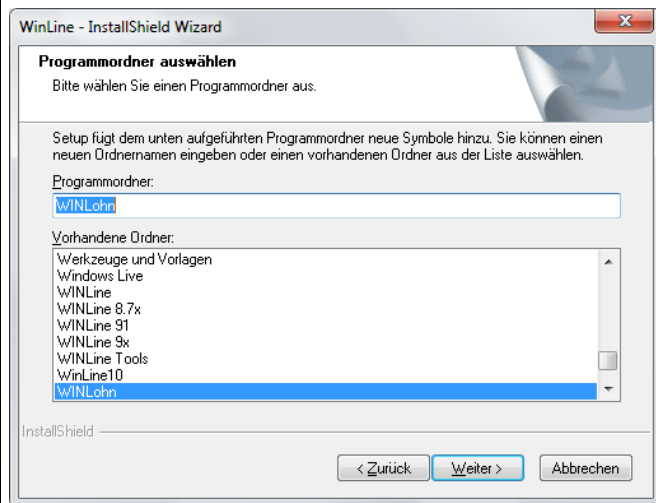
WinLine - InstallShield Wizard

Programmordner auswählen

Bitte wählen Sie einen Programmordner aus.

Setup fügt dem unten aufgeführten Programmordner neue Symbole hinzu. Sie können einen neuen Ordnernamen eingeben oder einen vorhandenen Ordner aus der Liste auswählen.

Programmordner:

WINLohn

Vorhandene Ordner:

Werkzeuge und Vorlagen
Windows Live
WINLine
WINLine 8.7x
WINLine 91
WINLine 9x
WINLine Tools
WinLine10
WINLohn

InstallShield

< Zurück | Weiter > | Abbrechen